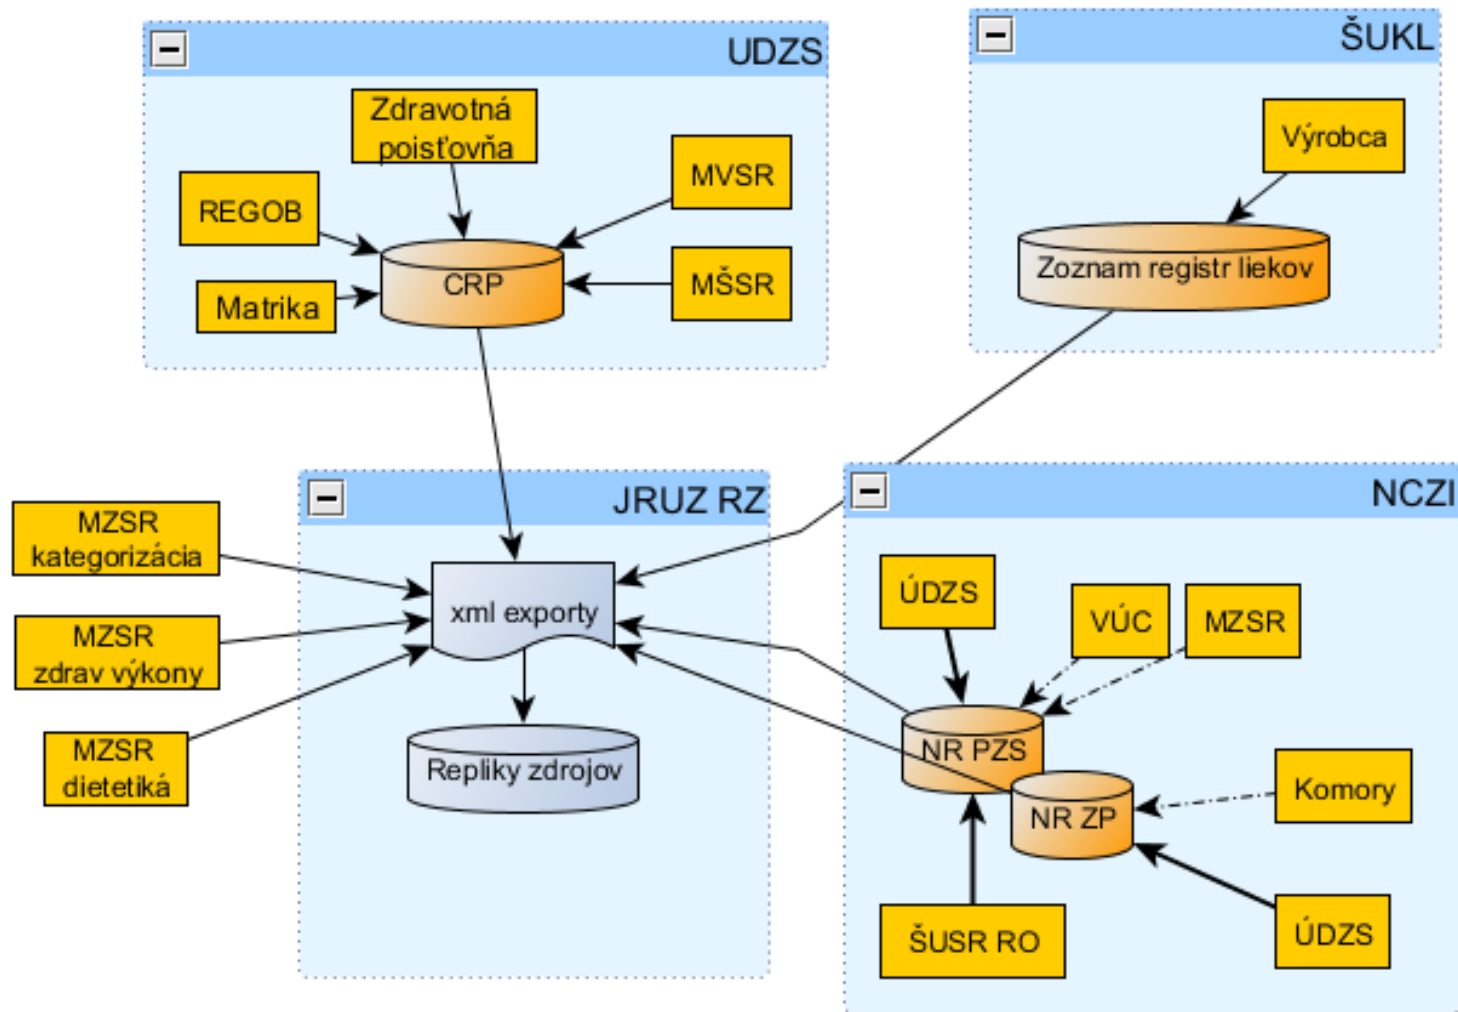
UDZS

Zdravotná poisťovňa

MVSR

REGOB

CRP

Matrika

MŠSR

ŠUKL

Výrobca

Zoznam registr liekov

JRUZ RZ

MZSR kategorizácia

MZSR zdrav výkony

MZSR dietetiká

xml exporty

Repliky zdrojov

NCZI

ÚDZS

VÚC

MZSR

NR PZS

NR ZP

Komory

ŠUSR RO

ÚDZS